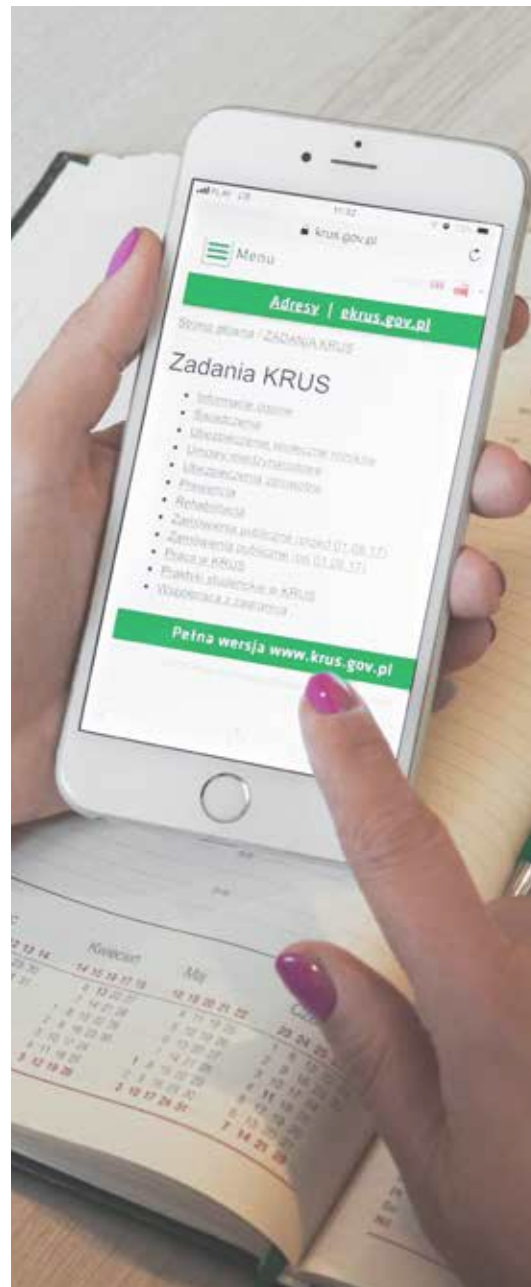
PLAY LTE 11:32

krus.gov.pl

Menu

Adresy | ekrus.gov.pl

Strona główna / ZADANIA KRUS

Zadania KRUS

Informacje ogólne
Świadczenia
Ubezpieczenie społeczne rolników
Umowy międzynarodowe
Ubezpieczenia zdrowotne
Prewencja
Rehabilitacja
Zamówienia publiczne (przed 01.08.17)
Zamówienia publiczne (od 01.08.17)
Praca w KRUS
Praktyki studenckie w KRUS
Współpraca z zagranicą

Pełna wersja www.krus.gov.pl

Kwiecień
Maj
Cz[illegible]